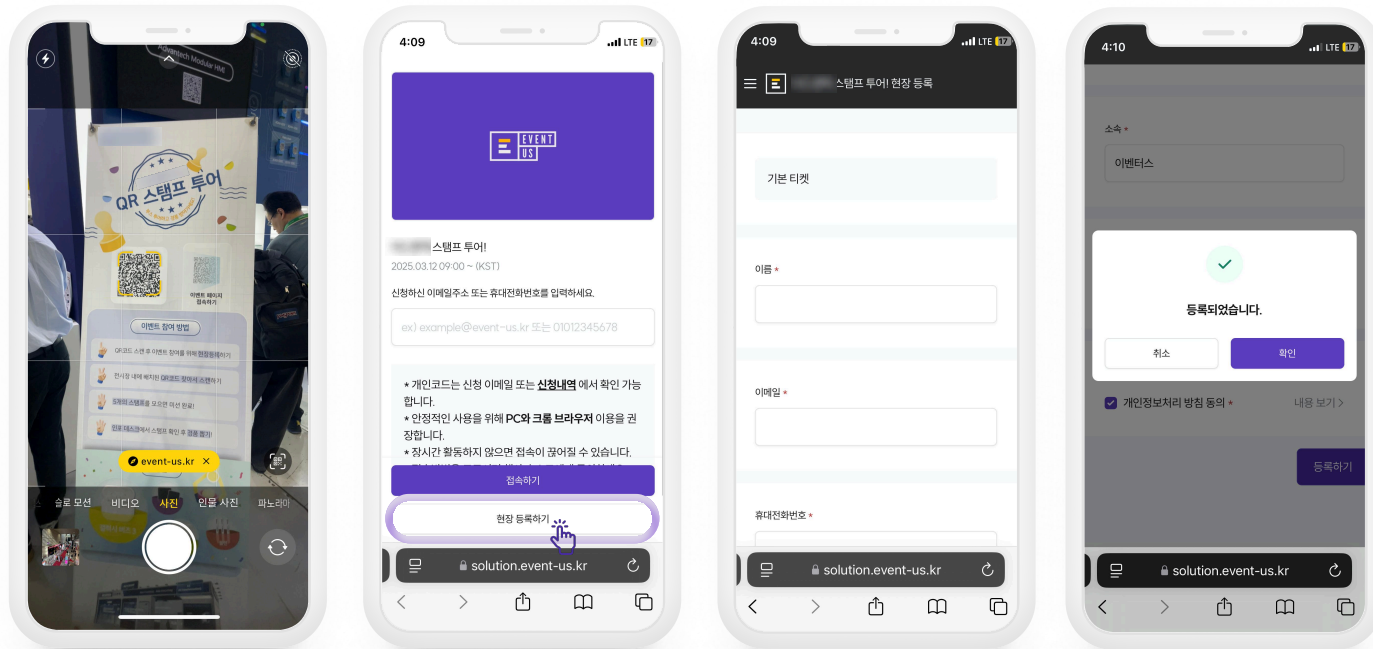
QR 스탬프 투어

이벤트 참여 방법

event-us.kr

슬로 모션 비디오 사진 인물 사진 파노라마

4:09 LTE 17

EVENT US

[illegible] 스탬프 투어!

2025.03.12 09:00 ~ (KST)

신청하신 이메일주소 또는 휴대전화번호를 입력하세요.

ex) example@event-us.kr 또는 01012345678

* 개인코드는 신청 이메일 또는 **신청내역** 에서 확인 가능합니다.
* 안정적인 사용을 위해 **PC와 크롬 브라우저** 이용을 권장합니다.
* 장시간 활동하지 않으면 접속이 끊어질 수 있습니다.

접속하기

현장 등록하기

solution.event-us.kr

4:09 LTE 17

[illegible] 스탬프 투어! 현장 등록

기본 티켓

이름 *

이메일 *

휴대전화번호 *

solution.event-us.kr

4:10 LTE 17

소속 *

이벤터스

등록되었습니다.

취소 확인

개인정보처리 방침 동의 * 내용 보기 >

등록하기

solution.event-us.kr